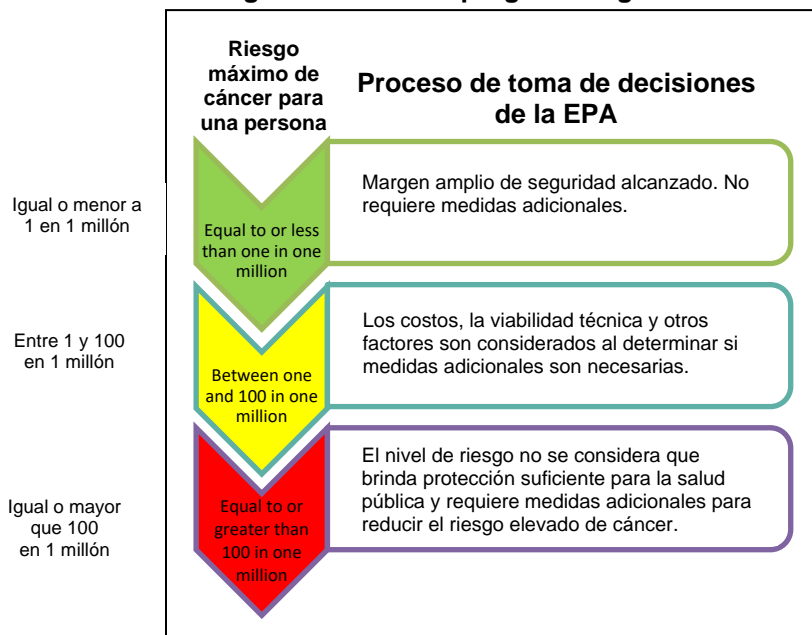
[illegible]

Riesgo máximo de cáncer para una persona

Proceso de toma de decisiones de la EPA

Igual o menor a 1 en 1 millón

Equal to or less than one in one million

Margen amplio de seguridad alcanzado. No requiere medidas adicionales.

Entre 1 y 100 en 1 millón

Between one and 100 in one million

Los costos, la viabilidad técnica y otros factores son considerados al determinar si medidas adicionales son necesarias.

Igual o mayor que 100 en 1 millón

Equal to or greater than 100 in one million

El nivel de riesgo no se considera que brinda protección suficiente para la salud pública y requiere medidas adicionales para reducir el riesgo elevado de cáncer.